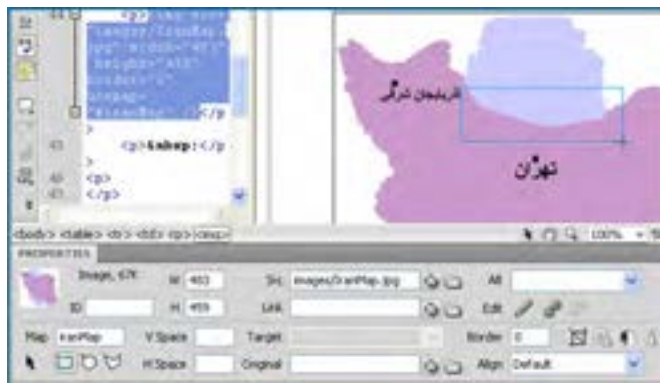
<p><img src="images/IranMap.jpg" width="483" height="459" border="0" usemap="#IranMap" /></p>
>
<p>&nbsp;</p>
>
<p>
</p>

آذربایجان شرقی
تهران

<body> <table> <tr> <td> <p> <img>
100%

PROPERTIES
Image, 67K
W 483
H 459
ID
Src images/IranMap.jpg
Link
Alt
Edit
Map IranMap
V Space
H Space
Target
Original
Border 0
Align Default